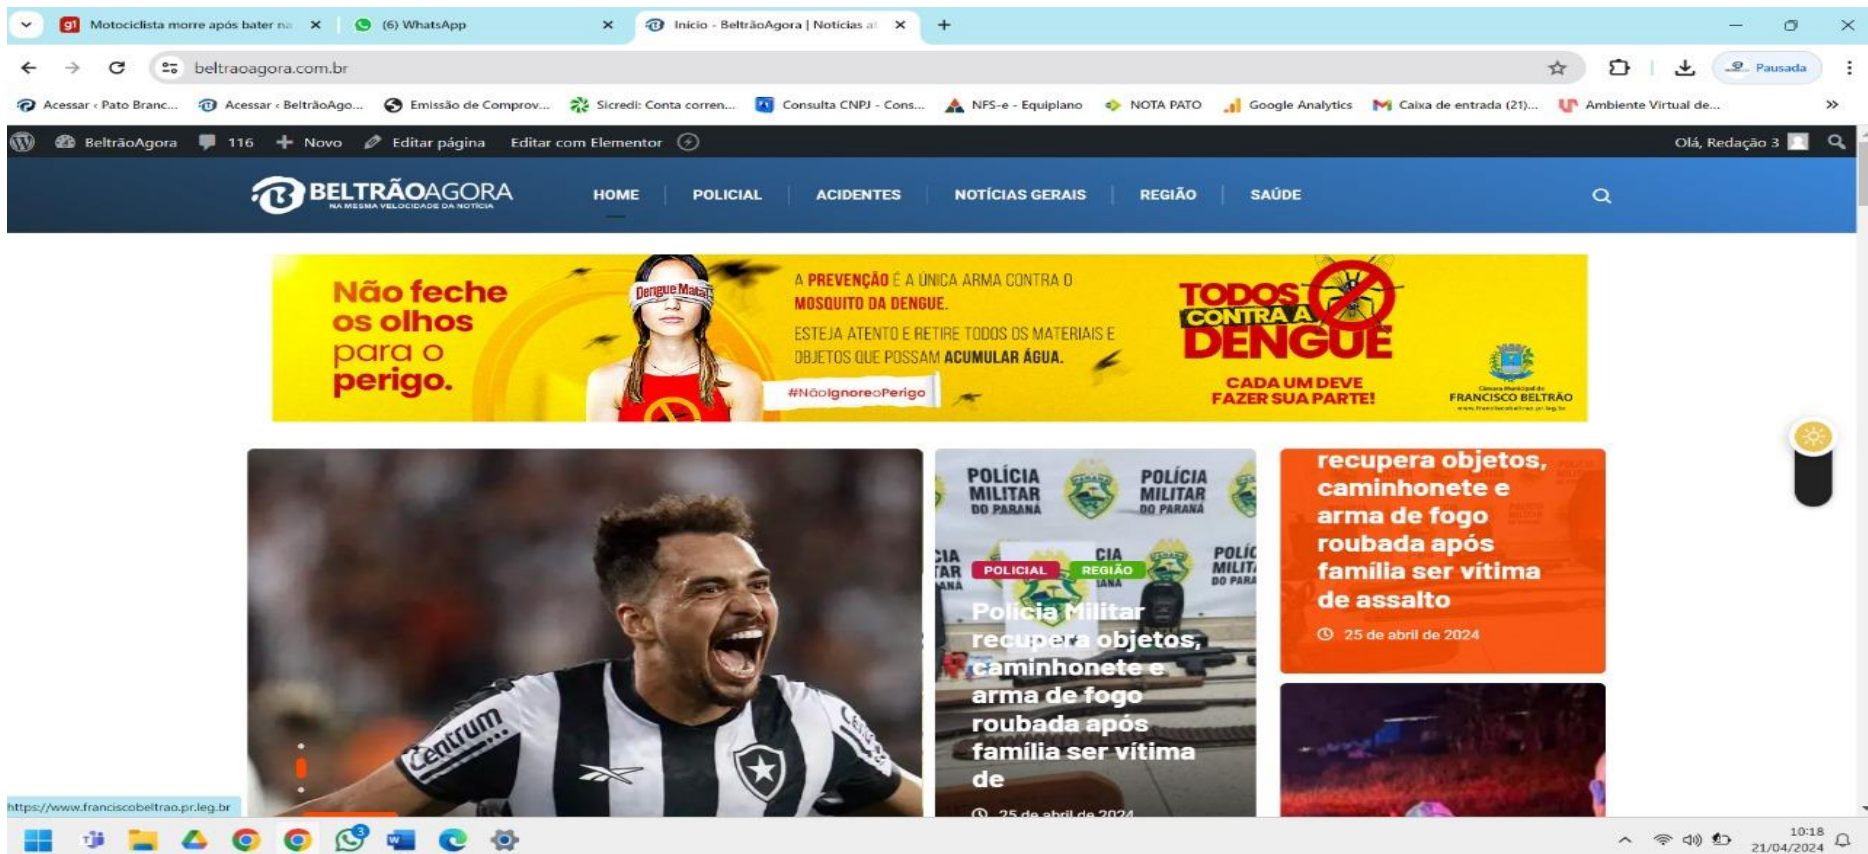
Motociclista morre após bater na | (6) WhatsApp | Início - BeltrãoAgora | Notícias at

beltraoagora.com.br

Pausada

Acessar ‹ Pato Branc... | Acessar ‹ BeltrãoAgo... | Emissão de Comprov... | Sicredi: Conta corren... | Consulta CNPJ - Cons... | NFS-e - Equiplano | NOTA PATO | Google Analytics | Caixa de entrada (21)... | Ambiente Virtual de...

BeltrãoAgora | 116 | Novo | Editar página | Editar com Elementor | Olá, Redação 3

BELTRÃOAGORA
NA MESMA VELOCIDADE DA NOTÍCIA

HOME | POLICIAL | ACIDENTES | NOTÍCIAS GERAIS | REGIÃO | SAÚDE

Não feche os olhos para o perigo.

Dengue Mata

A PREVENÇÃO É A ÚNICA ARMA CONTRA O MOSQUITO DA DENGUE.

ESTEJA ATENTO E RETIRE TODOS OS MATERIAIS E OBJETOS QUE POSSAM ACUMULAR ÁGUA.

#NãoIgnoreoPerigo

TODOS CONTRA A DENGUE

CADA UM DEVE FAZER SUA PARTE!

Câmara Municipal de FRANCISCO BELTRÃO
www.franciscobeltrao.pr.leg.br

POLÍCIA MILITAR DO PARANÁ

POLICIAL | REGIÃO

Polícia Militar recupera objetos, caminhonete e arma de fogo roubada após família ser vítima de

25 de abril de 2024

recupera objetos, caminhonete e arma de fogo roubada após família ser vítima de assalto

25 de abril de 2024

Centrum

https://www.franciscobeltrao.pr.leg.br

10:18
21/04/2024